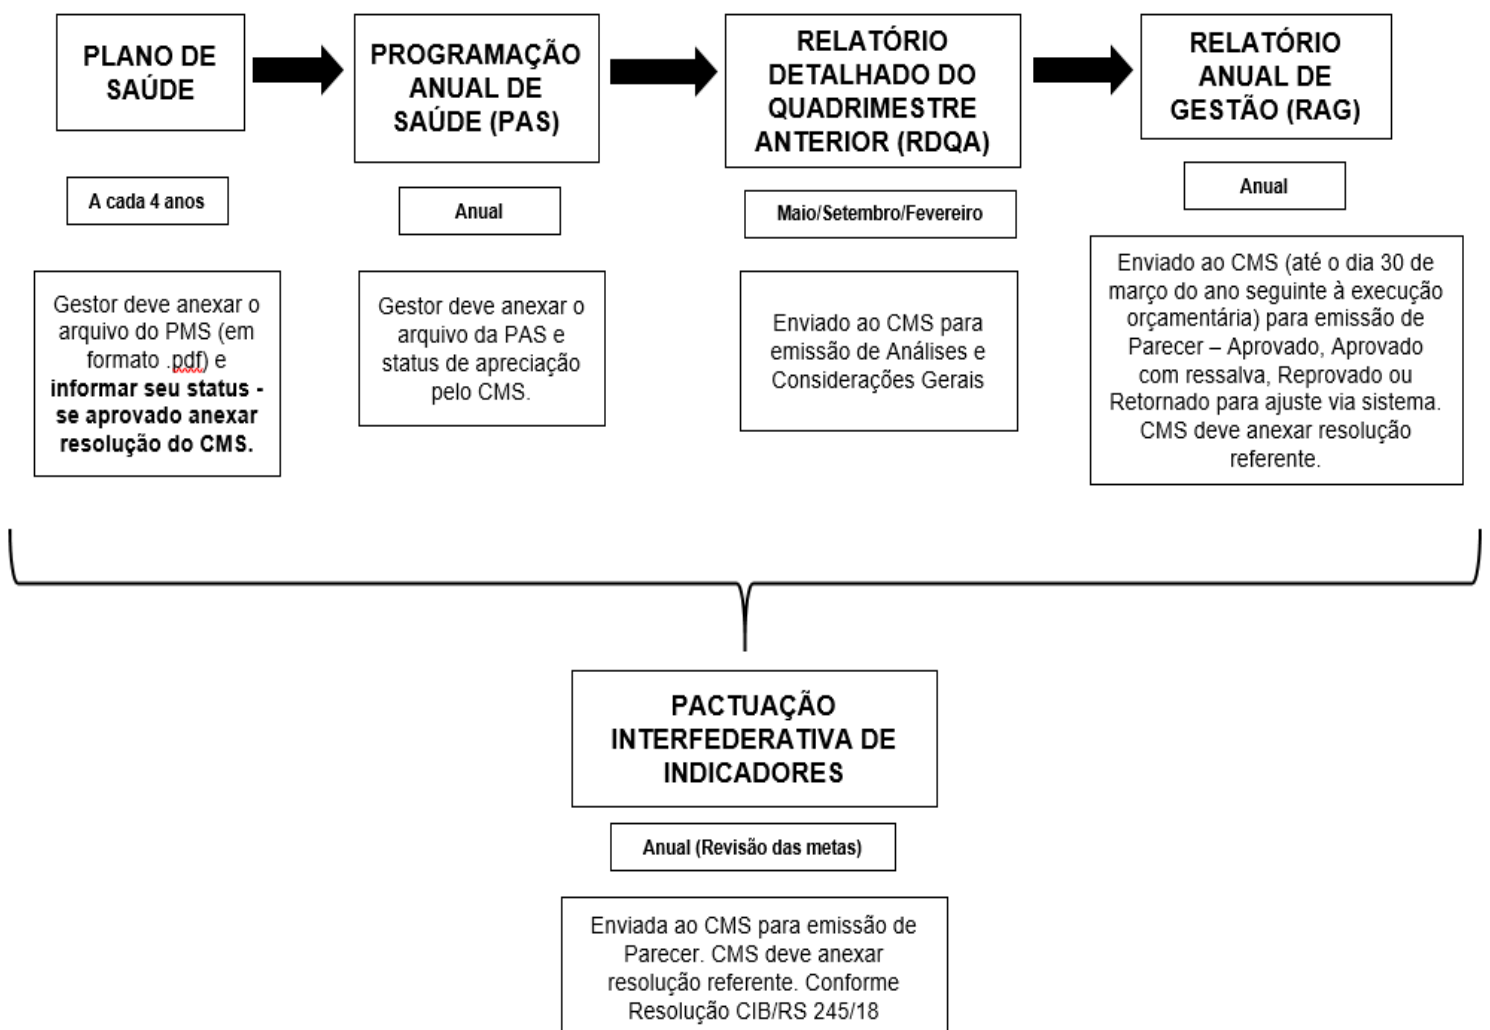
PLANO DE SAÚDE

A cada 4 anos

Gestor deve anexar o arquivo do PMS (em formato .pdf) e **informar seu status - se aprovado anexar resolução do CMS.**

PROGRAMAÇÃO ANUAL DE SAÚDE (PAS)

Anual

Gestor deve anexar o arquivo da PAS e status de apreciação pelo CMS.

RELATÓRIO DETALHADO DO QUADRIMESTRE ANTERIOR (RDQA)

Maio/Setembro/Fevereiro

Enviado ao CMS para emissão de Análises e Considerações Gerais

RELATÓRIO ANUAL DE GESTÃO (RAG)

Anual

Enviado ao CMS (até o dia 30 de março do ano seguinte à execução orçamentária) para emissão de Parecer – Aprovado, Aprovado com ressalva, Reprovado ou Retornado para ajuste via sistema. CMS deve anexar resolução referente.

PACTUAÇÃO INTERFEDERATIVA DE INDICADORES

Anual (Revisão das metas)

Enviada ao CMS para emissão de Parecer. CMS deve anexar resolução referente. Conforme Resolução CIB/RS 245/18